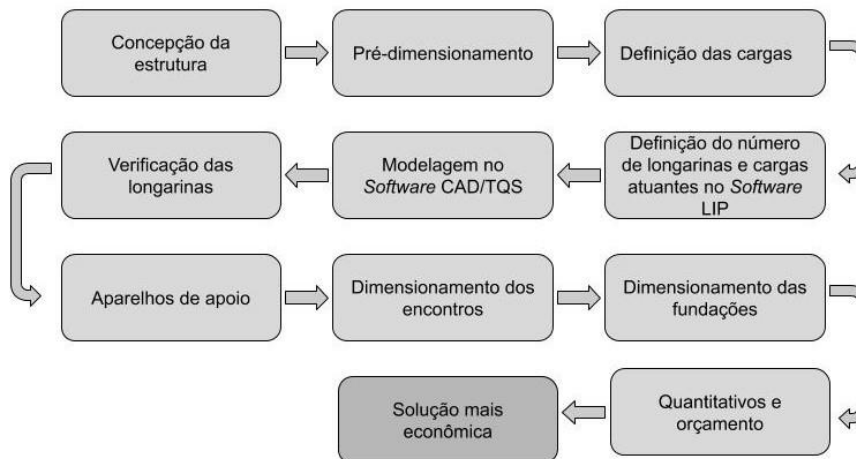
Concepção da estrutura

Pré-dimensionamento

Definição das cargas

Definição do número de longarinas e cargas atuantes no *Software* LIP

Modelagem no *Software* CAD/TQS

Verificação das longarinas

Aparelhos de apoio

Dimensionamento dos encontros

Dimensionamento das fundações

Quantitativos e orçamento

Solução mais econômica